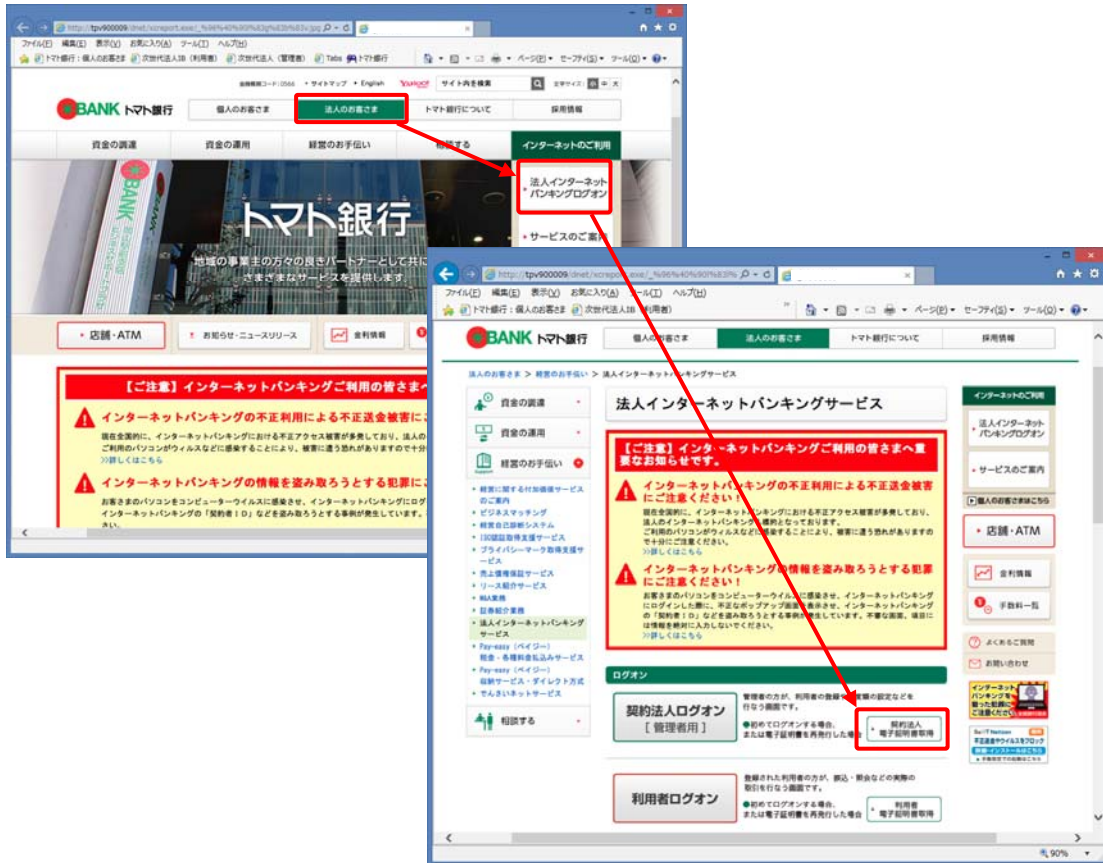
http://tpv900009/dnet/xcreport.exe/_%96%40%90l%83g%83%8a.jpg

ファイル(F) 編集(E) 表示(V) お気に入り(A) ツール(T) ヘルプ(H)

トマト銀行：個人のお客さま 次世代法人IB（利用者） 次世代法人IB（管理者） Tabs トマト銀行

ページ(P) セーフティ(S) ツール(O)

金融機関コード：0566 サイトマップ English サイト内を検索 文字サイズ：

BANK トマト銀行

個人のお客さま 法人のお客さま トマト銀行について 採用情報

資金の調達 資金の運用 経営のお手伝い 預ける インターネットのご利用

法人インターネットバンキングログオン

サービスのご案内

トマト銀行

地域の事業主の方々の良きパートナーとして共に さまざまなサービスを提供します

店舗・ATM お知らせ・ニュースリリース 金利情報

【ご注意】インターネットバンキングご利用の皆さまへ

インターネットバンキングの不正利用による不正送金被害に

現在全国的に、インターネットバンキングにおける不正アクセス被害が多発しており、法人の ご利用のパソコンがウィルスなどに感染することにより、被害に遭う恐れがありますので十分 >>詳しくはこちら

インターネットバンキングの情報を盗み取ろうとする犯罪に

お客さまのパソコンをコンピューターウイルスに感染させ、インターネットバンキングにログ インターネットバンキングの「契約者ＩＤ」などを盗み取ろうとする事例が発生しています。 さい。

http://tpv900009/dnet/xcreport.exe/_%96%40%90l%83%

ファイル(F) 編集(E) 表示(V) お気に入り(A) ツール(T) ヘルプ(H)

トマト銀行：個人のお客さま 次世代法人IB（利用者）

ページ(P) セーフティ(S) ツール(O)

BANK トマト銀行

個人のお客さま 法人のお客さま トマト銀行について 採用情報

法人のお客さま > 経営のお手伝い > 法人インターネットバンキングサービス

資金の調達

資金の運用

経営のお手伝い

・経営に関する付加価値サービスのご案内
・ビジネスマッチング
・経営自己診断システム
・ISO認証取得支援サービス
・プライバシーマーク取得支援サービス
・売上債権保証サービス
・リース紹介サービス
・M&A業務
・証券紹介業務
・法人インターネットバンキングサービス
・Pay-easy（ペイジー）税金・各種料金払込みサービス
・Pay-easy（ペイジー）収納サービス・ダイレクト方式
・でんさいネットサービス

相談する

法人インターネットバンキングサービス

【ご注意】インターネットバンキングご利用の皆さまへ重要なお知らせです。

インターネットバンキングの不正利用による不正送金被害にご注意ください！

現在全国的に、インターネットバンキングにおける不正アクセス被害が多発しており、法人のインターネットバンキング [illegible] となっております。ご利用のパソコンがウィルスなどに感染することにより、被害に遭う恐れがありますので十分にご注意ください。
>>詳しくはこちら

インターネットバンキングの情報を盗み取ろうとする犯罪にご注意ください！

お客さまのパソコンをコンピューターウイルスに感染させ、インターネットバンキングにログインした際に、不正なポップアップ画面を表示させ、インターネットバンキングの「契約者ＩＤ」などを盗み取ろうとする事例が発生しています。不審な画面、項目には情報を絶対に入力しないでください。
>>詳しくはこちら

ログオン

契約法人ログオン
［管理者用］

管理者の方が、利用者の登録や権限の設定などを行なう画面です。
●初めてログオンする場合、または電子証明書を再発行した場合

契約法人 電子証明書取得

利用者ログオン

登録された利用者の方が、振込・照会などの実際の取引を行なう画面です。
●初めてログオンする場合、または電子証明書を再発行した場合

利用者 電子証明書取得

インターネットのご利用

法人インターネットバンキングログオン

サービスのご案内

個人のお客さまはこちら

店舗・ATM

金利情報

手数料一覧

よくあるご質問

お問い合わせ

インターネットバンキングを狙った犯罪にご注意ください

SaAT Netizen 不正送金やウイルスをブロック 無償・インストールはこちら

90%